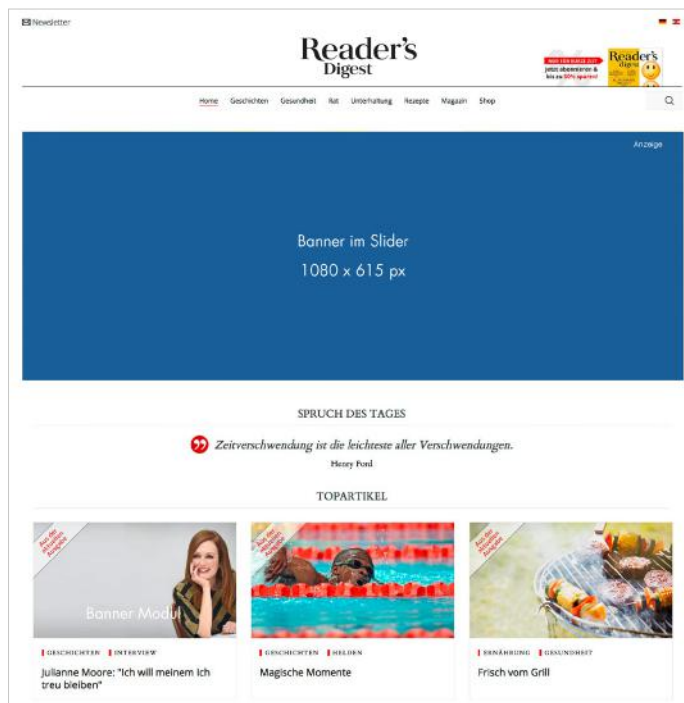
Newsletter

Reader's Digest

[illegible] jetzt abonnieren & bis zu 50% sparen!

Reader's digest

Home Geschichten Gesundheit Rat Unterhaltung Rezepte Magazin Shop

Anzeige

Banner im Slider
1080 x 615 px

SPRUCH DES TAGES

Zeitverschwendung ist die leichteste aller Verschwendungen.
Henry Ford

TOPARTIKEL

Aus der aktuellen Ausgabe

Banner Modul

GESCHICHTEN INTERVIEW

Julianne Moore: "Ich will meinem Ich treu bleiben"

Aus der aktuellen Ausgabe

GESCHICHTEN HELDEN

Magische Momente

Aus der aktuellen Ausgabe

ERNÄHRUNG GESUNDHEIT

Frisch vom Grill